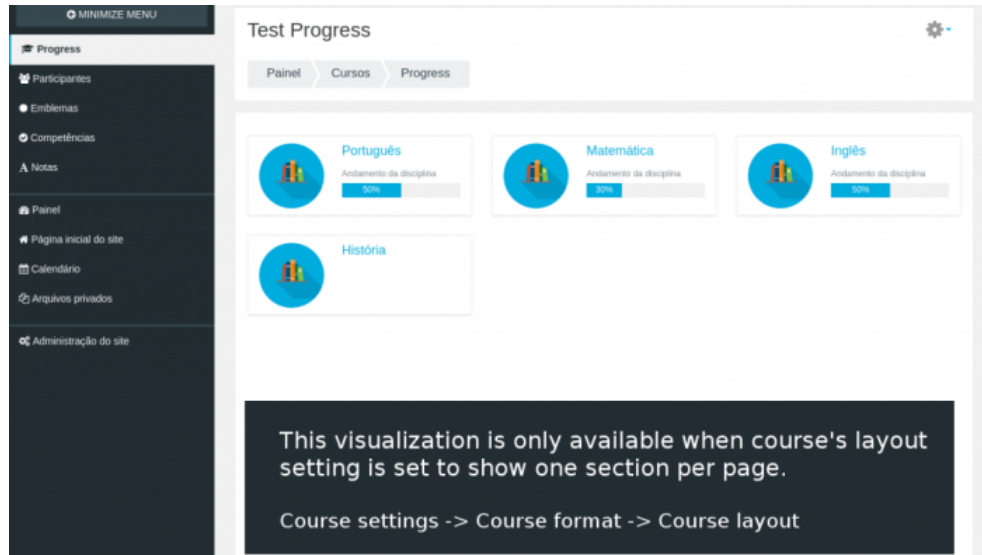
MINIMIZE MENU

Progress
Participantes
Emblemas
Competências
Notas

Painel
Página inicial do site
Calendário
Arquivos privados

Administração do site

Test Progress

Painel
Cursos
Progress

Português
Andamento da disciplina
50%

Matemática
Andamento da disciplina
30%

Inglês
Andamento da disciplina
50%

História

This visualization is only available when course's layout setting is set to show one section per page.

Course settings -> Course format -> Course layout